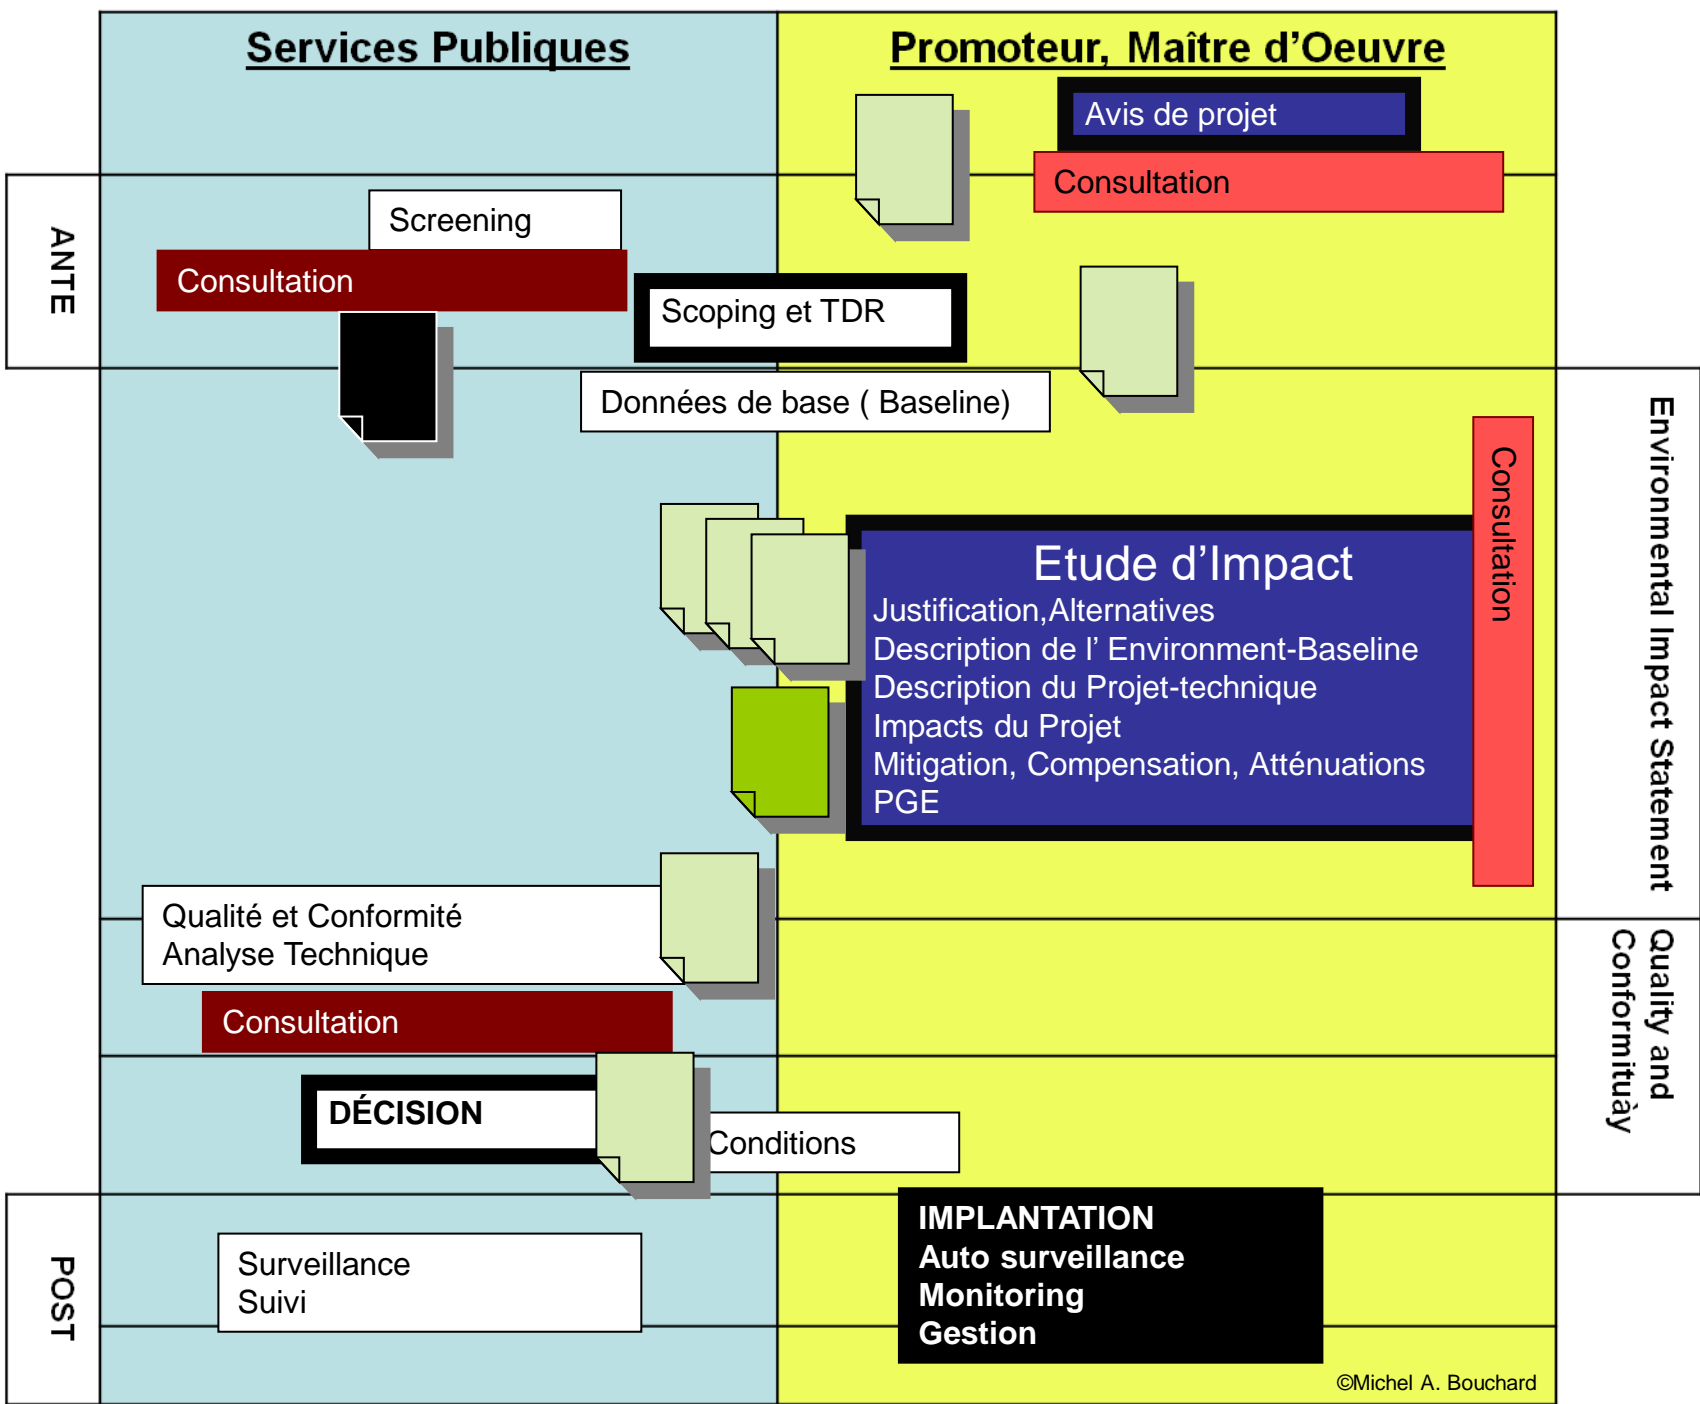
Services Publiques

Promoteur, Maître d'Oeuvre

Avis de projet

Consultation

ANTE

Screening

Consultation

Scoping et TDR

Données de base ( Baseline)

Environmental Impact Statement

Consultation

Etude d'Impact
Justification,Alternatives
Description de l' Environment-Baseline
Description du Projet-technique
Impacts du Projet
Mitigation, Compensation, Atténuations
PGE

Qualité et Conformité
Analyse Technique

Consultation

Quality and Conformituày

DÉCISION

Conditions

POST

Surveillance
Suivi

IMPLANTATION
Auto surveillance
Monitoring
Gestion

©Michel A. Bouchard